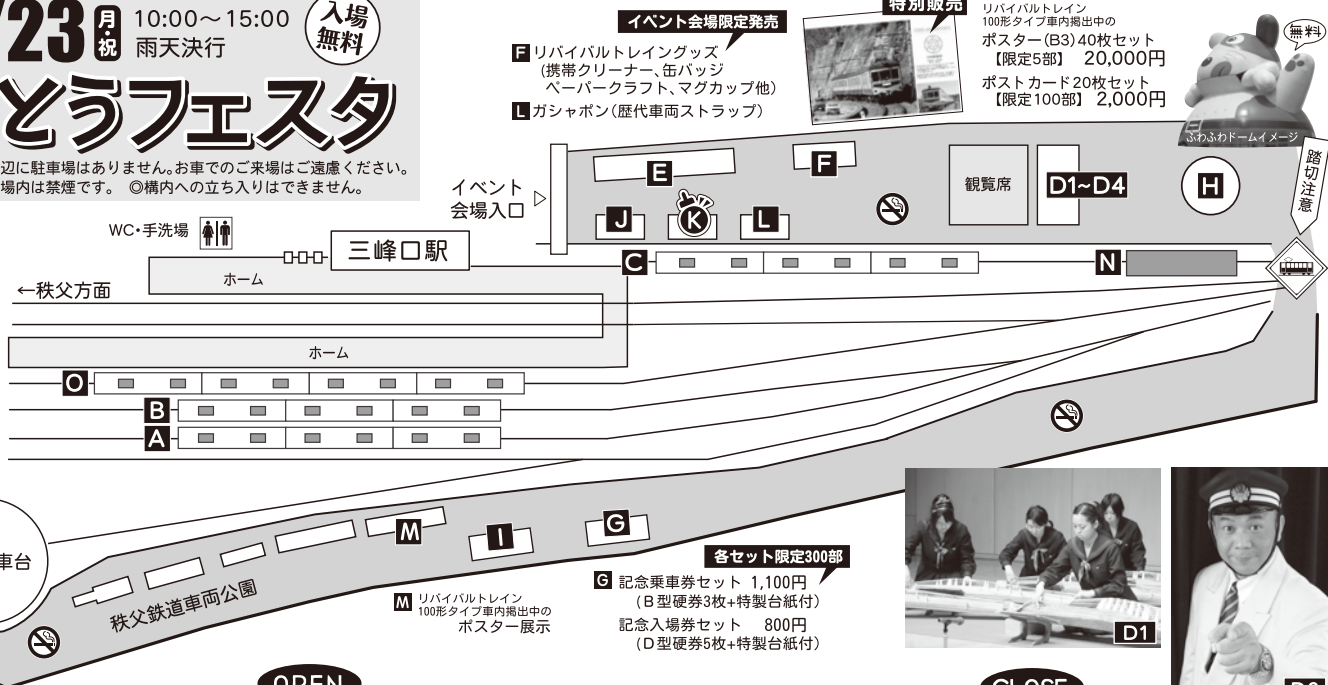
/23 月・祝 10:00〜15:00 雨天決行

入場無料

とうフェスタ

辺に駐車場はありません。お車でのご来場はご遠慮ください。
場内は禁煙です。 ◎構内への立ち入りはできません。

イベント会場限定発売

F リバイバルトレイングッズ
(携帯クリーナー、缶バッジ ペーパークラフト、マグカップ他)
L ガシャポン(歴代車両ストラップ)

特別販売

リバイバルトレイン
100形タイプ車内掲出中の
ポスター(B3)40枚セット
【限定5部】 20,000円
ポストカード20枚セット
【限定100部】 2,000円

無料

ふわふわドームイメージ

踏切注意

E
F
観覧席
D1~D4
H
イベント会場入口
J
K
L
WC・手洗場
三峰口駅
C
N
ホーム
←秩父方面
ホーム
O
B
A
M
I
G
車台
秩父鉄道車両公園

M リバイバルトレイン
100形タイプ車内掲出中の
ポスター展示

各セット限定300部

G 記念乗車券セット 1,100円
(B型硬券3枚+特製台紙付)
記念入場券セット 800円
(D型硬券5枚+特製台紙付)

D1

OPEN
CLOSE